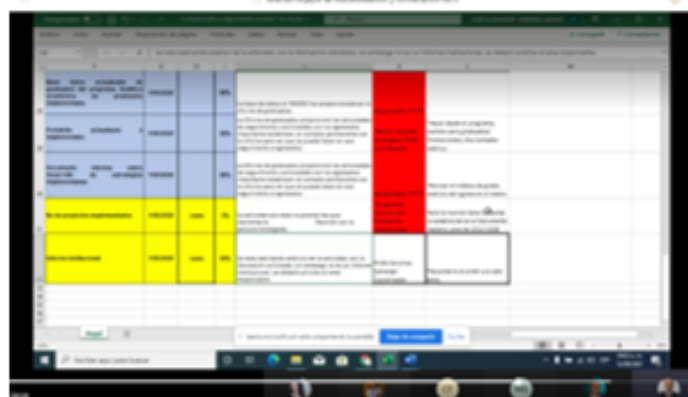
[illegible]

Archivo Inicio Insertar Disposición de página Fórmulas Datos Revisar Vista Ayuda

Compartir Comentarios

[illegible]

| | | | | | | |
|---|---|---|---|---|---|---|
| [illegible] | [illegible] | | 30% | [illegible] | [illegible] | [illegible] |
| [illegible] | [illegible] | | 30% | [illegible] | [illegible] | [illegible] |
| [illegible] | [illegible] | | 30% | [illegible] | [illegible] | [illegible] |
| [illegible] | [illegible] | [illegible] | 0% | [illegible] | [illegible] | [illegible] |
| Informe institucional | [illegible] | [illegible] | 30% | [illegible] | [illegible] | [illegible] |

Hoja1

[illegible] Dejar de compartir Ocultar

Escribe aquí para buscar

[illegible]